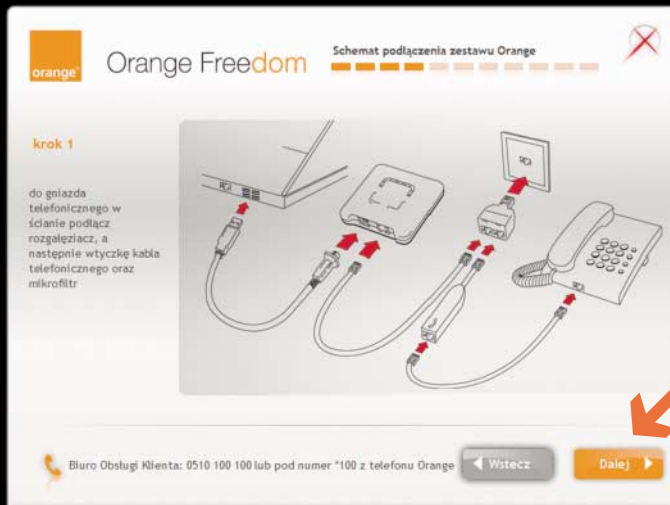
orange

Orange Freedom

Schemat podłączenia zestawu Orange

krok 1

do gniazda telefonicznego w ścianie podłącz rozgałęziacz, a następnie wtyczkę kabla telefonicznego oraz mikrofiltr

Biuro Obsługi Klienta: 0510 100 100 lub pod numer *100 z telefonu Orange

Wstecz

Dalej